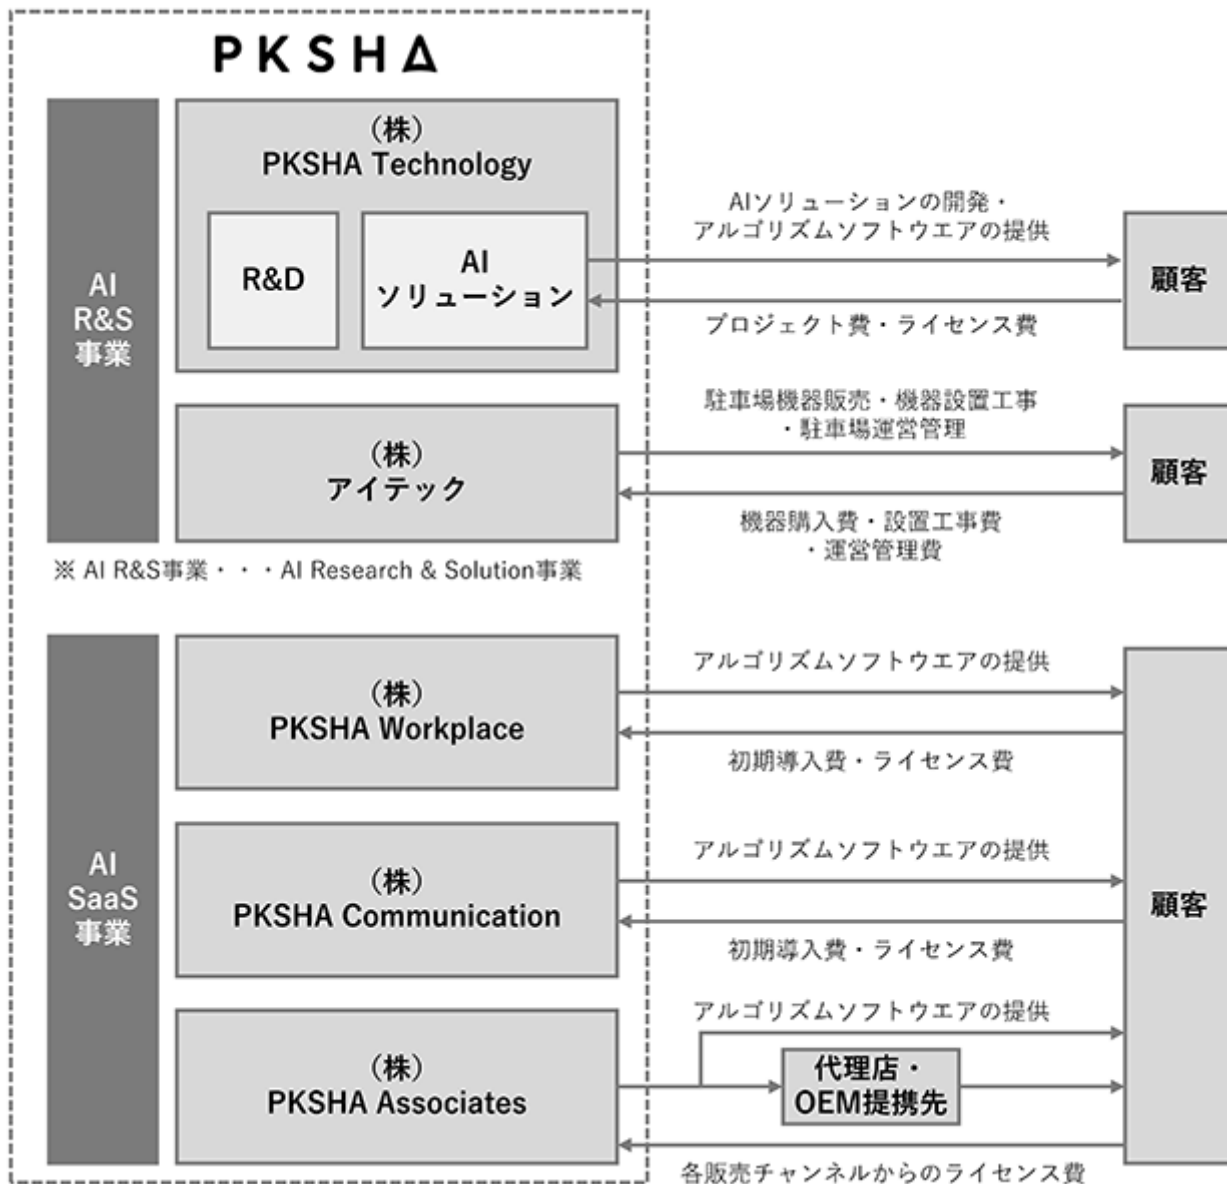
PKSHA

AI R&S 事業

（株）
PKSHA Technology

R&D

AI
ソリューション

AIソリューションの開発・アルゴリズムソフトウエアの提供

プロジェクト費・ライセンス費

顧客

（株）
アイテック

駐車場機器販売・機器設置工事・駐車場運営管理

機器購入費・設置工事費・運営管理費

顧客

※ AI R&S事業・・・AI Research & Solution事業

AI SaaS 事業

（株）
PKSHA Workplace

アルゴリズムソフトウエアの提供

初期導入費・ライセンス費

（株）
PKSHA Communication

アルゴリズムソフトウエアの提供

初期導入費・ライセンス費

（株）
PKSHA Associates

アルゴリズムソフトウエアの提供

代理店・
OEM提携先

各販売チャンネルからのライセンス費

顧客